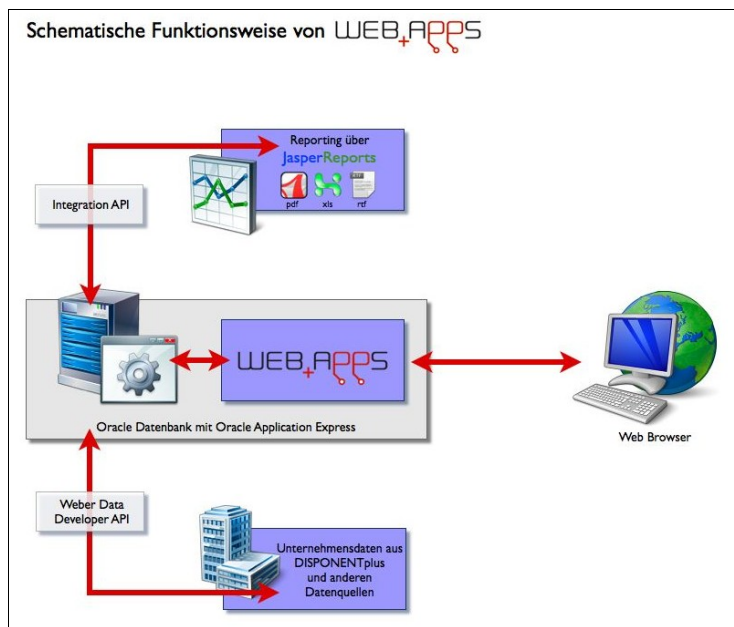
Schematische Funktionsweise von WEB+APPS

Reporting über JasperReports

pdf xls rtf

Integration API

WEB+APPS

Oracle Datenbank mit Oracle Application Express

Web Browser

Weber Data Developer API

Unternehmensdaten aus DISPONENTplus und anderen Datenquellen